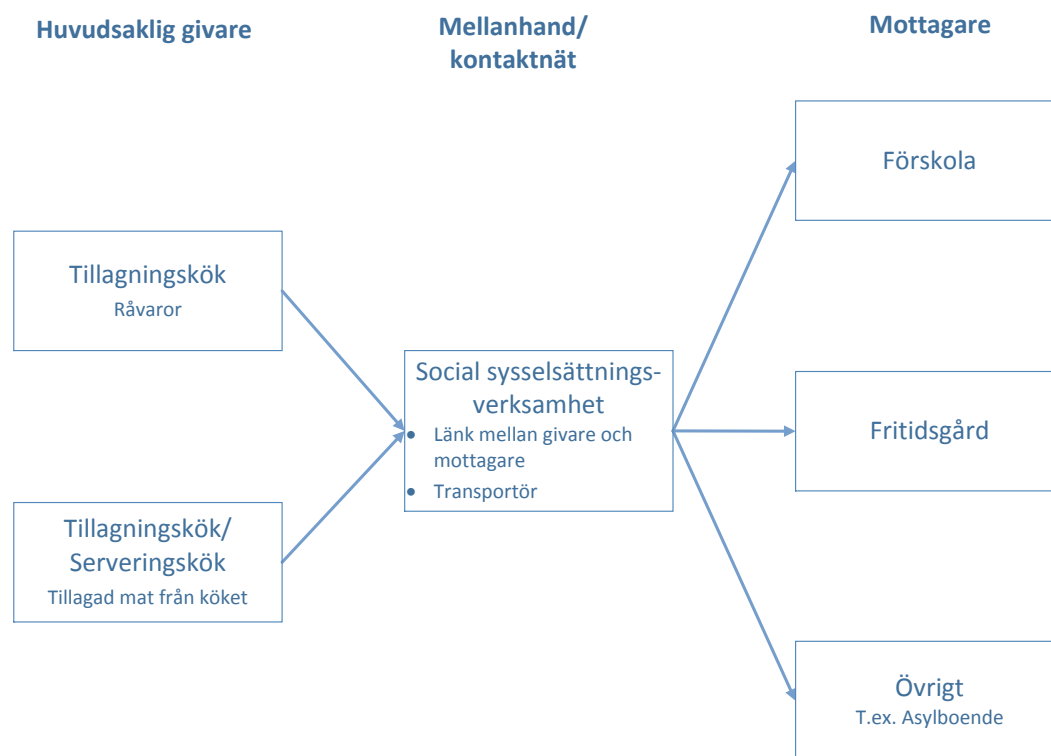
Huvudsaklig givare

Mellanhand/ kontaktnät

Mottagare

Tillagningskök
Råvaror

Tillagningskök/ Serveringskök
Tillagad mat från köket

Social sysselsättningsverksamhet
- Länk mellan givare och mottagare
- Transportör

Förskola

Fritidsgård

Övrigt
T.ex. Asylboende